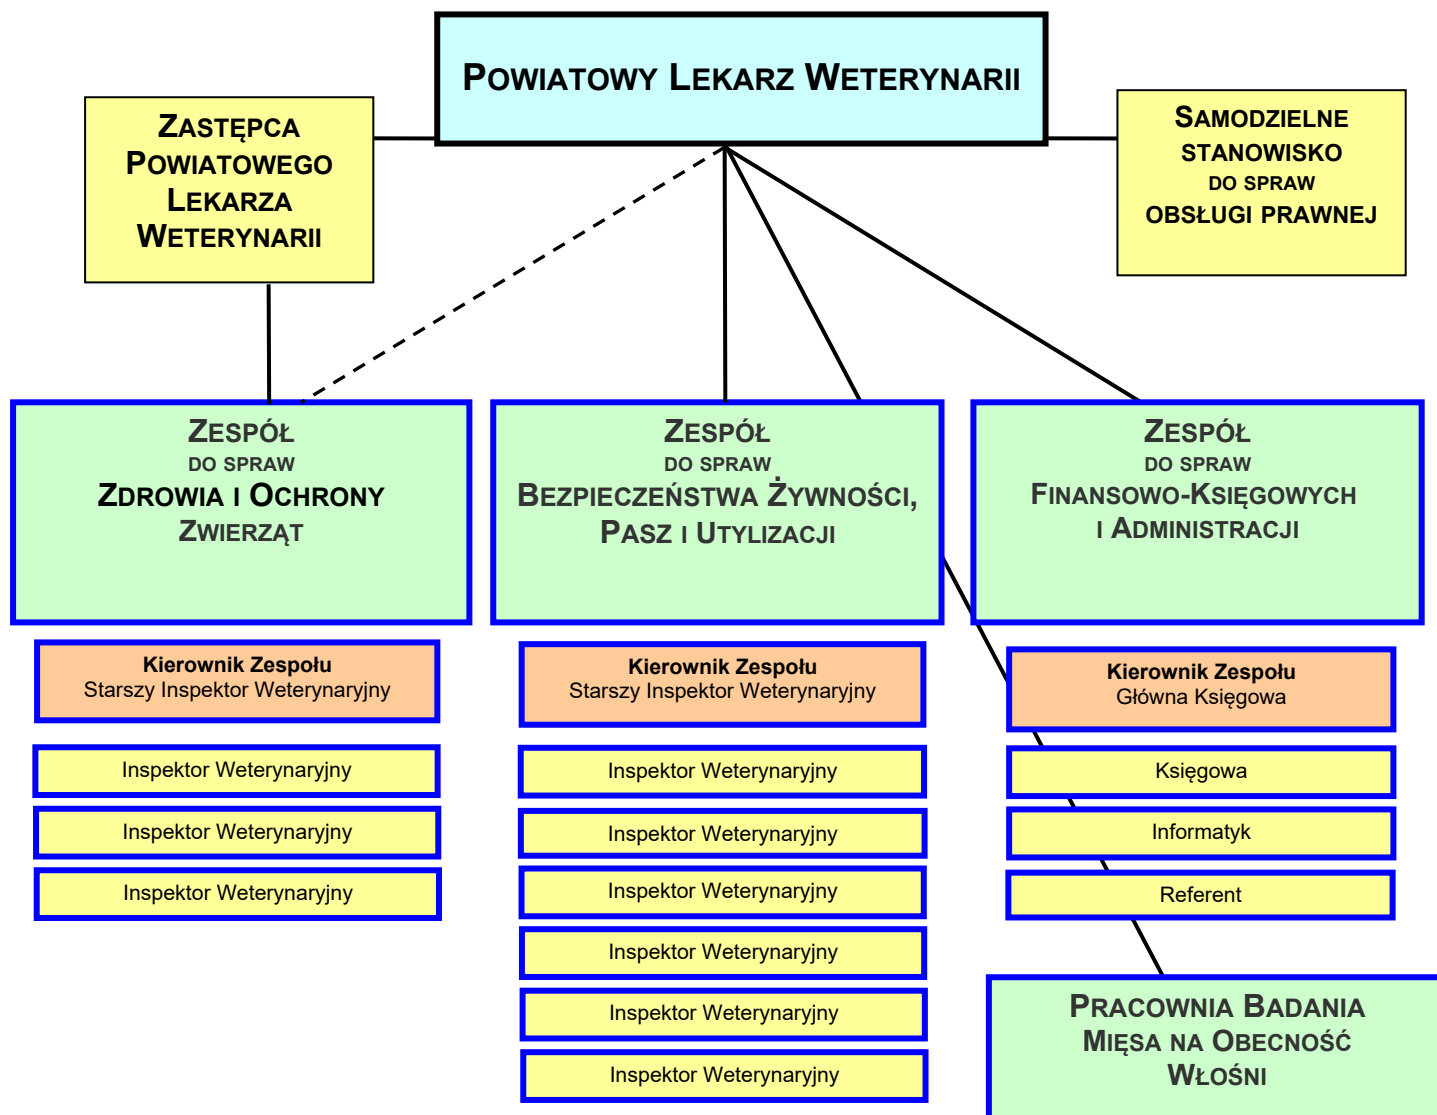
Powiatowy Lekarz Weterynarii

Zastępca Powiatowego Lekarza Weterynarii

Samodzielne stanowisko do spraw obsługi prawnej

Zespół do spraw Zdrowia i Ochrony Zwierząt

Kierownik Zespołu
Starszy Inspektor Weterynaryjny

Inspektor Weterynaryjny

Inspektor Weterynaryjny

Inspektor Weterynaryjny

Zespół do spraw Bezpieczeństwa Żywności, Pasz i Utylizacji

Kierownik Zespołu
Starszy Inspektor Weterynaryjny

Inspektor Weterynaryjny

Inspektor Weterynaryjny

Inspektor Weterynaryjny

Inspektor Weterynaryjny

Inspektor Weterynaryjny

Inspektor Weterynaryjny

Zespół do spraw Finansowo-Księgowych i Administracji

Kierownik Zespołu
Główna Księgowa

Księgowa

Informatyk

Referent

Pracownia Badania Mięsa na Obecność Włośni